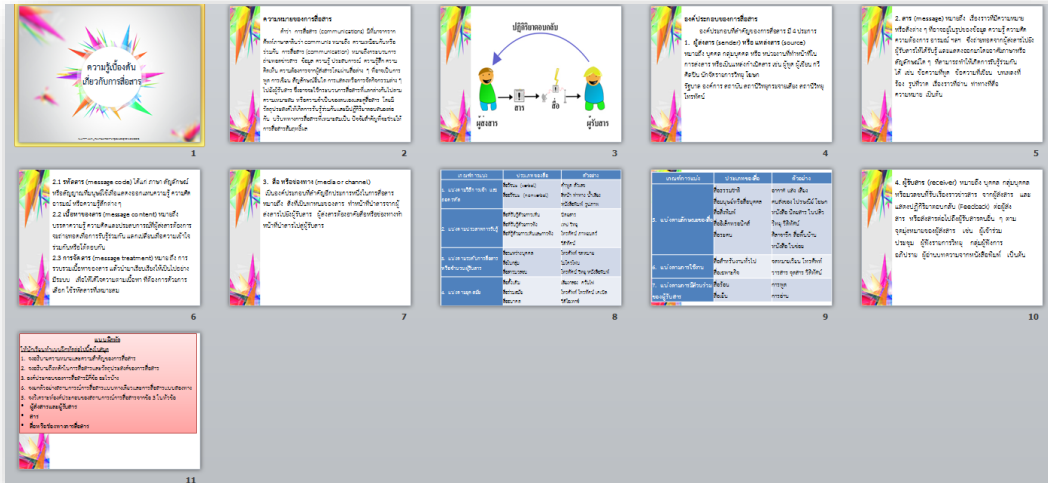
ความรู้เบื้องต้นเกี่ยวกับการสื่อสาร

1

ความหมายของการสื่อสาร

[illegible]

2

ปฏิกิริยาตอบกลับ

ผู้ส่งสาร

สาร

สื่อ

ผู้รับสาร

3

องค์ประกอบของการสื่อสาร

องค์ประกอบที่สำคัญของการสื่อสาร มี 4 ประการ

1. ผู้ส่งสาร (sender) หรือ แหล่งสาร (source)

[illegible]

4

2. สาร (message)

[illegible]

5

2.1 รหัสสาร (message code)

2.2 เนื้อหาของสาร (message content)

2.3 การจัดสาร (message treatment)

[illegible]

6

3. สื่อ หรือช่องทาง (media or channel)

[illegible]

7

| เกณฑ์การแบ่ง | ประเภทของสื่อ | ตัวอย่าง |
|---|---|---|
| 1. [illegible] | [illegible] | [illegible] |
| 2. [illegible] | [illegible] | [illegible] |
| 3. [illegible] | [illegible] | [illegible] |
| 4. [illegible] | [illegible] | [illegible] |

8

| เกณฑ์การแบ่ง | ประเภทของสื่อ | ตัวอย่าง |
|---|---|---|
| 5. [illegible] | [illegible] | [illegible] |
| 6. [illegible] | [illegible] | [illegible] |
| 7. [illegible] | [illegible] | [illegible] |

9

4. ผู้รับสาร (receiver)

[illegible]

10

แบบฝึกหัด

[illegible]

1. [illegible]
2. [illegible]
3. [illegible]
4. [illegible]
5. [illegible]

ผู้ส่งสารและผู้รับสาร

สาร

สื่อ หรือช่องทางการสื่อสาร

11